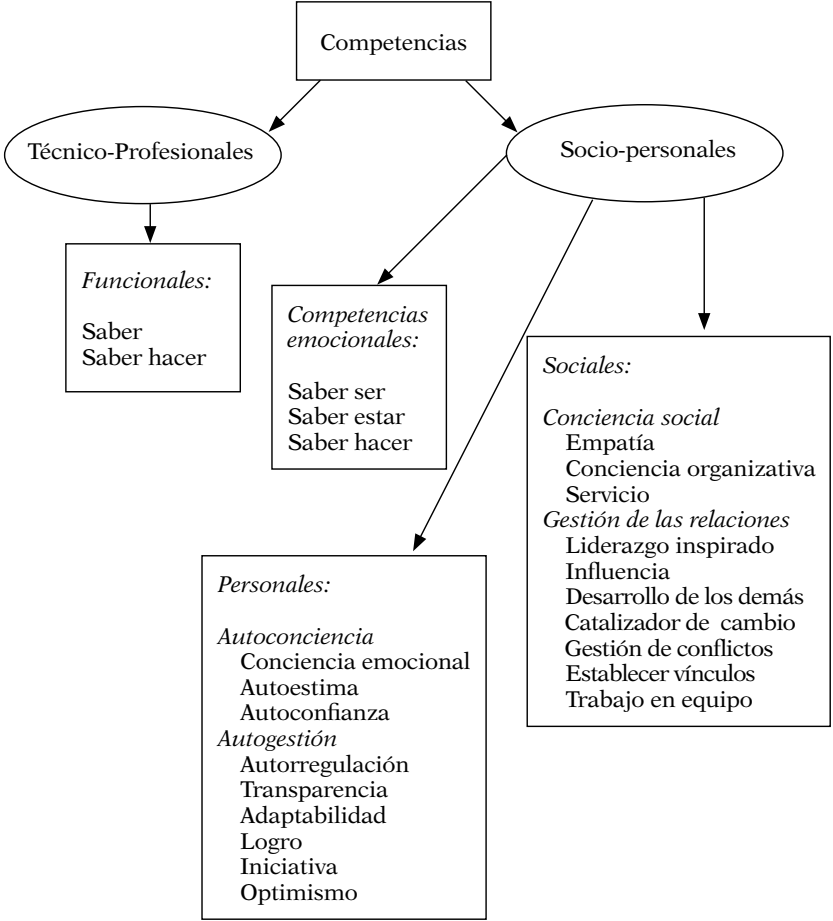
Competencias

Técnico-Profesionales

Socio-personales

*Funcionales:*

Saber
Saber hacer

*Competencias emocionales:*

Saber ser
Saber estar
Saber hacer

*Sociales:*

*Conciencia social*
Empatía
Conciencia organizativa
Servicio
*Gestión de las relaciones*
Liderazgo inspirado
Influencia
Desarrollo de los demás
Catalizador de cambio
Gestión de conflictos
Establecer vínculos
Trabajo en equipo

*Personales:*

*Autoconciencia*
Conciencia emocional
Autoestima
Autoconfianza
*Autogestión*
Autorregulación
Transparencia
Adaptabilidad
Logro
Iniciativa
Optimismo